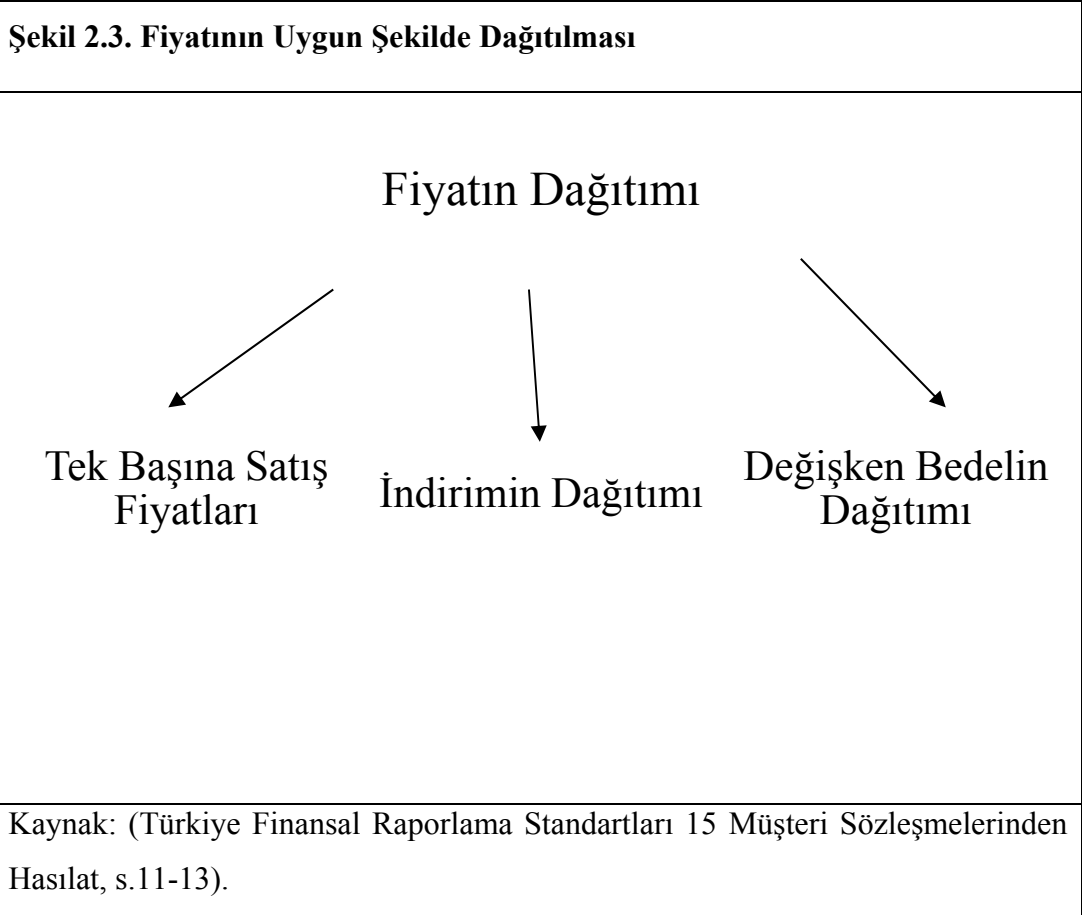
Şekil 2.3. Fiyatının Uygun Şekilde Dağıtılması

Fiyatın Dağıtımı

Tek Başına Satış Fiyatları

İndirimin Dağıtımı

Değişken Bedelin Dağıtımı

Kaynak: (Türkiye Finansal Raporlama Standartları 15 Müşteri Sözleşmelerinden Hasılat, s.11-13).